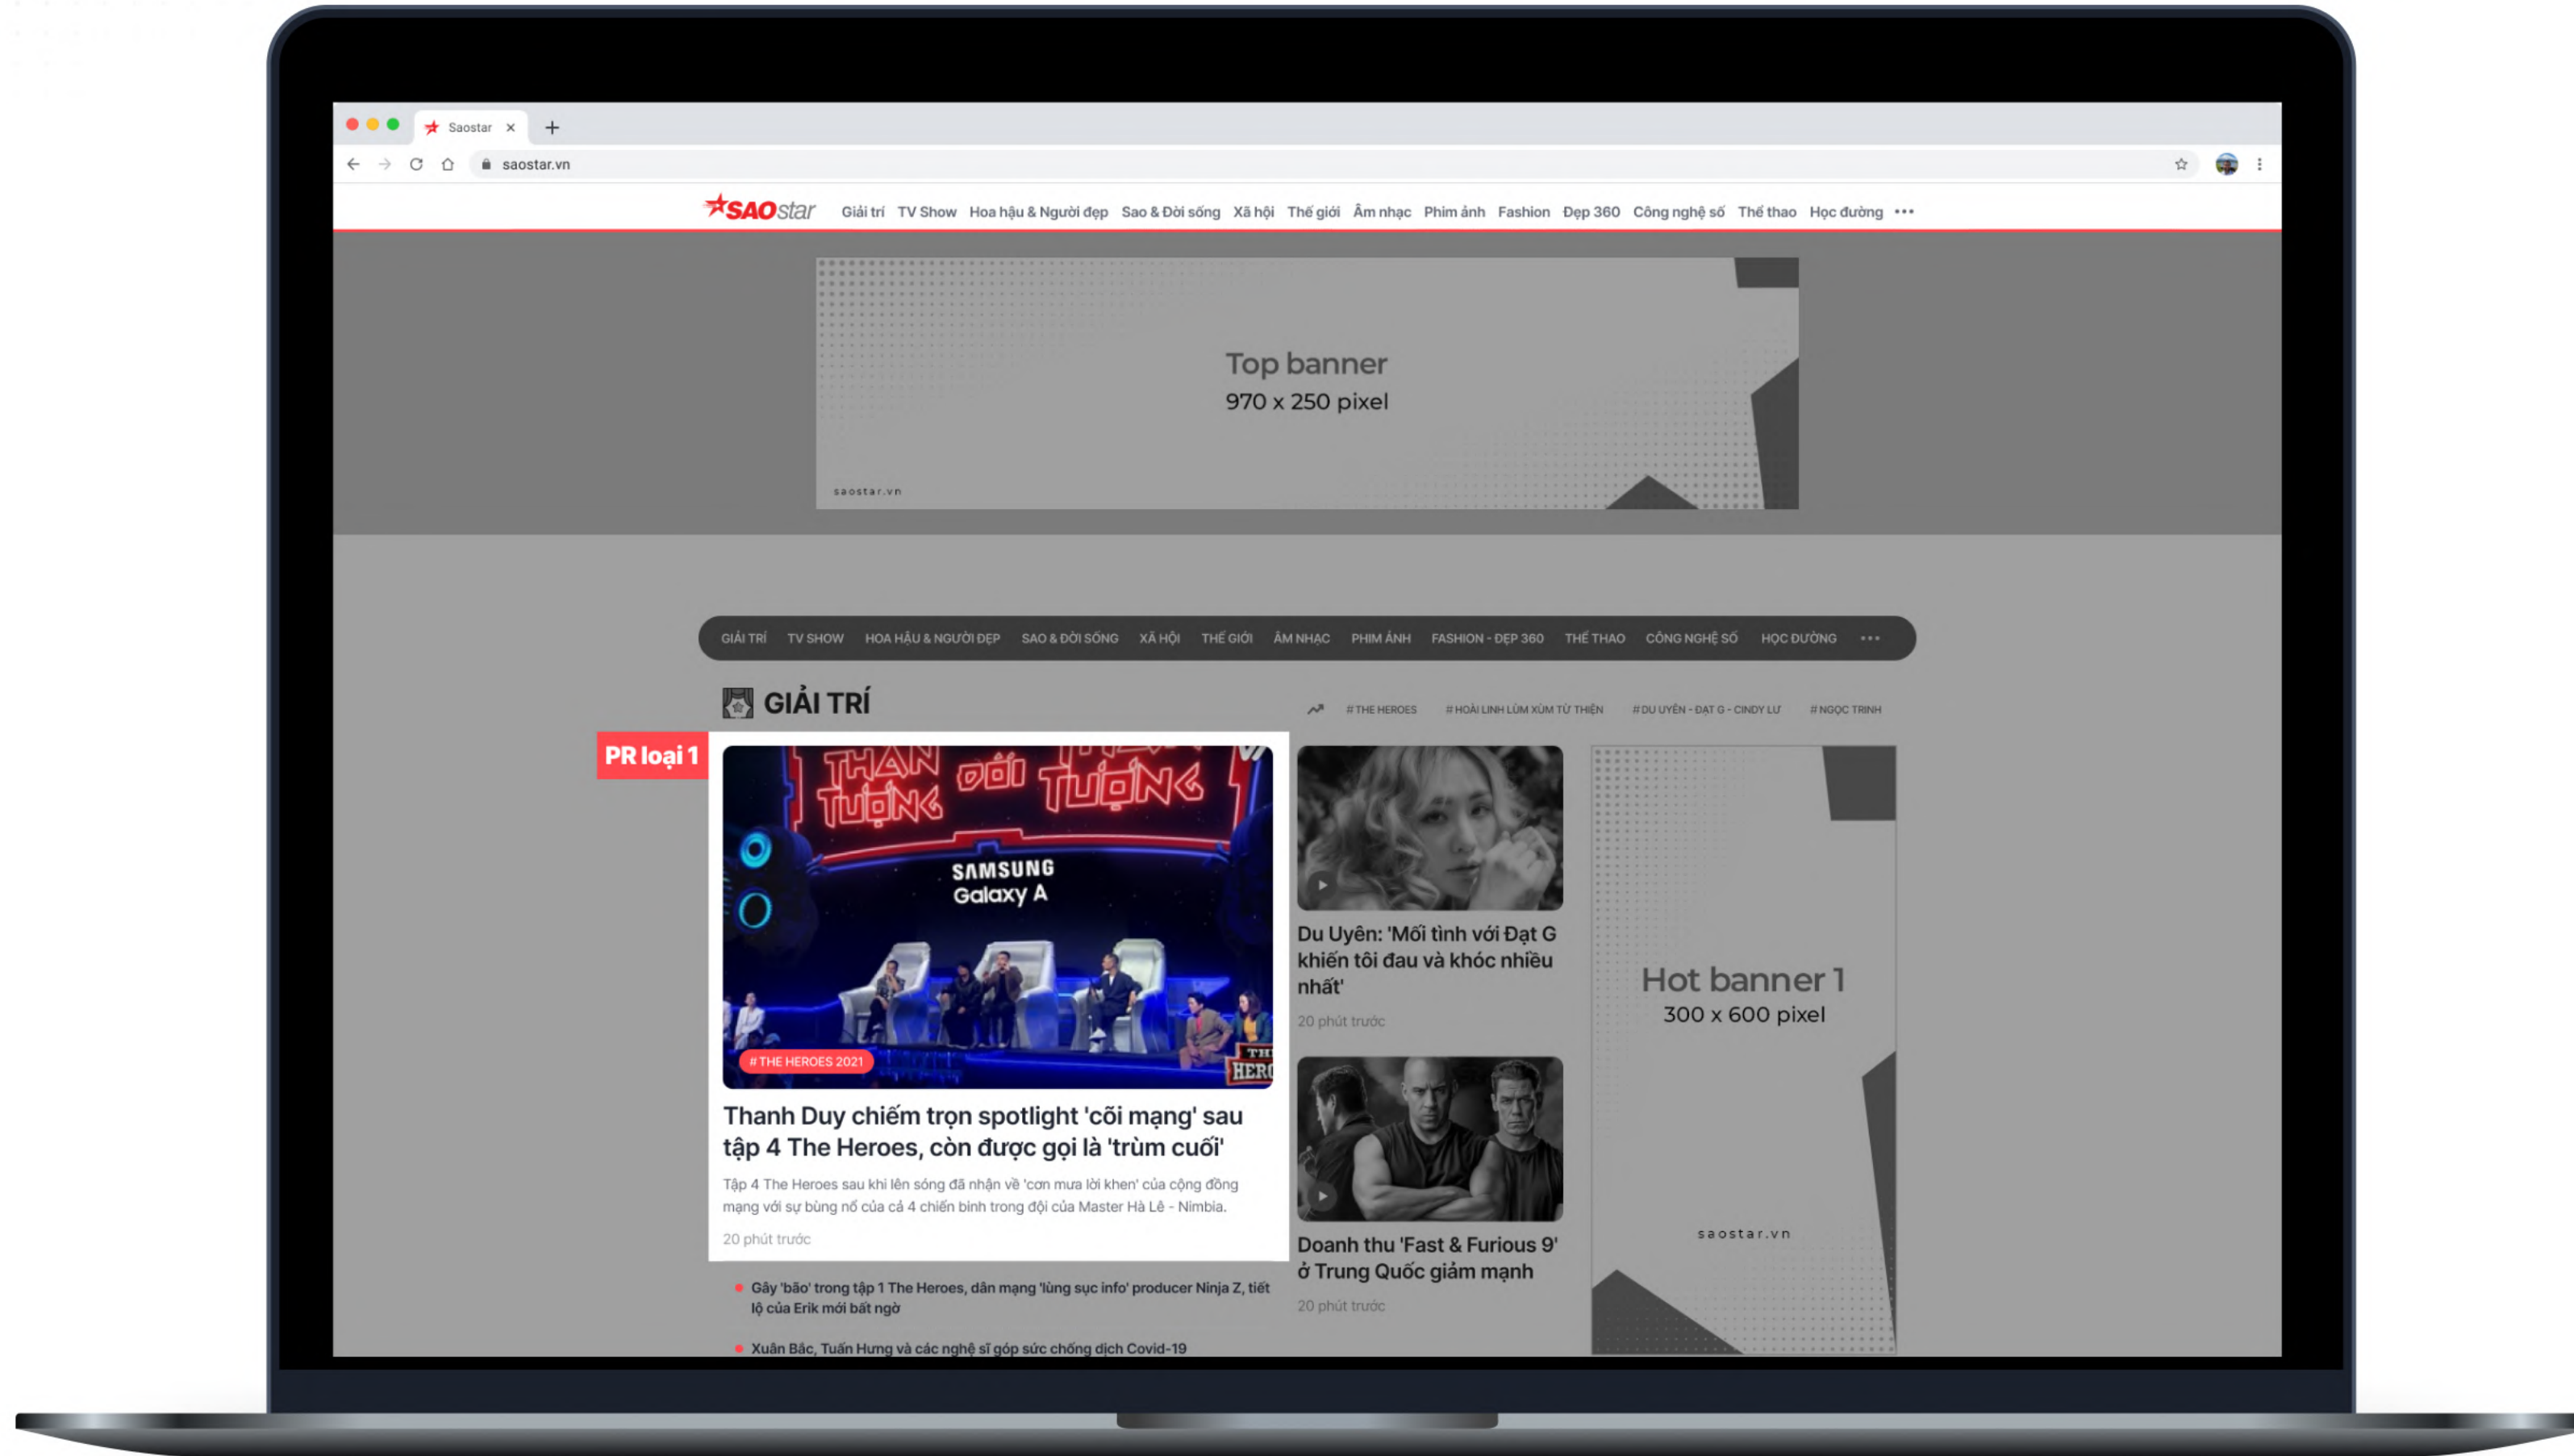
Saostar ×
saostar.vn

SAOstar Giải trí TV Show Hoa hậu & Người đẹp Sao & Đời sống Xã hội Thế giới Âm nhạc Phim ảnh Fashion Đẹp 360 Công nghệ số Thể thao Học đường •••

Top banner
970 x 250 pixel
saostar.vn

GIẢI TRÍ TV SHOW HOA HẬU & NGƯỜI ĐẸP SAO & ĐỜI SỐNG XÃ HỘI THẾ GIỚI ÂM NHẠC PHIM ẢNH FASHION - ĐẸP 360 THỂ THAO CÔNG NGHỆ SỐ HỌC ĐƯỜNG •••

GIẢI TRÍ

# THE HEROES # HOÀI LINH LÙM XÙM TỪ THIỆN # DU UYÊN - ĐẠT G - CINDY LƯ # NGỌC TRINH

PR loại 1

THẦN TƯỢNG ĐỐI THẦN TƯỢNG
SAMSUNG Galaxy A
# THE HEROES 2021

Thanh Duy chiếm trọn spotlight 'cõi mạng' sau tập 4 The Heroes, còn được gọi là 'trùm cuối'

Tập 4 The Heroes sau khi lên sóng đã nhận về 'cơn mưa lời khen' của cộng đồng mạng với sự bùng nổ của cả 4 chiến binh trong đội của Master Hà Lê - Nimbia.

20 phút trước

Gây 'bão' trong tập 1 The Heroes, dân mạng 'lùng sục info' producer Ninja Z, tiết lộ của Erik mới bất ngờ

Xuân Bắc, Tuấn Hưng và các nghệ sĩ góp sức chống dịch Covid-19

Du Uyên: 'Mối tình với Đạt G khiến tôi đau và khóc nhiều nhất'

20 phút trước

Doanh thu 'Fast & Furious 9' ở Trung Quốc giảm mạnh

20 phút trước

Hot banner 1
300 x 600 pixel
saostar.vn